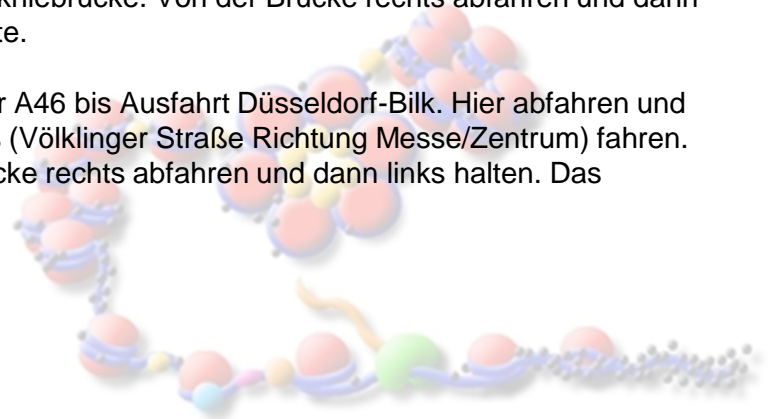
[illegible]kniebrücke. Von der Brücke rechts abfahren und dann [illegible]te.

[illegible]r A46 bis Ausfahrt Düsseldorf-Bilk. Hier abfahren und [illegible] (Völklinger Straße Richtung Messe/Zentrum) fahren. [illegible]cke rechts abfahren und dann links halten. Das